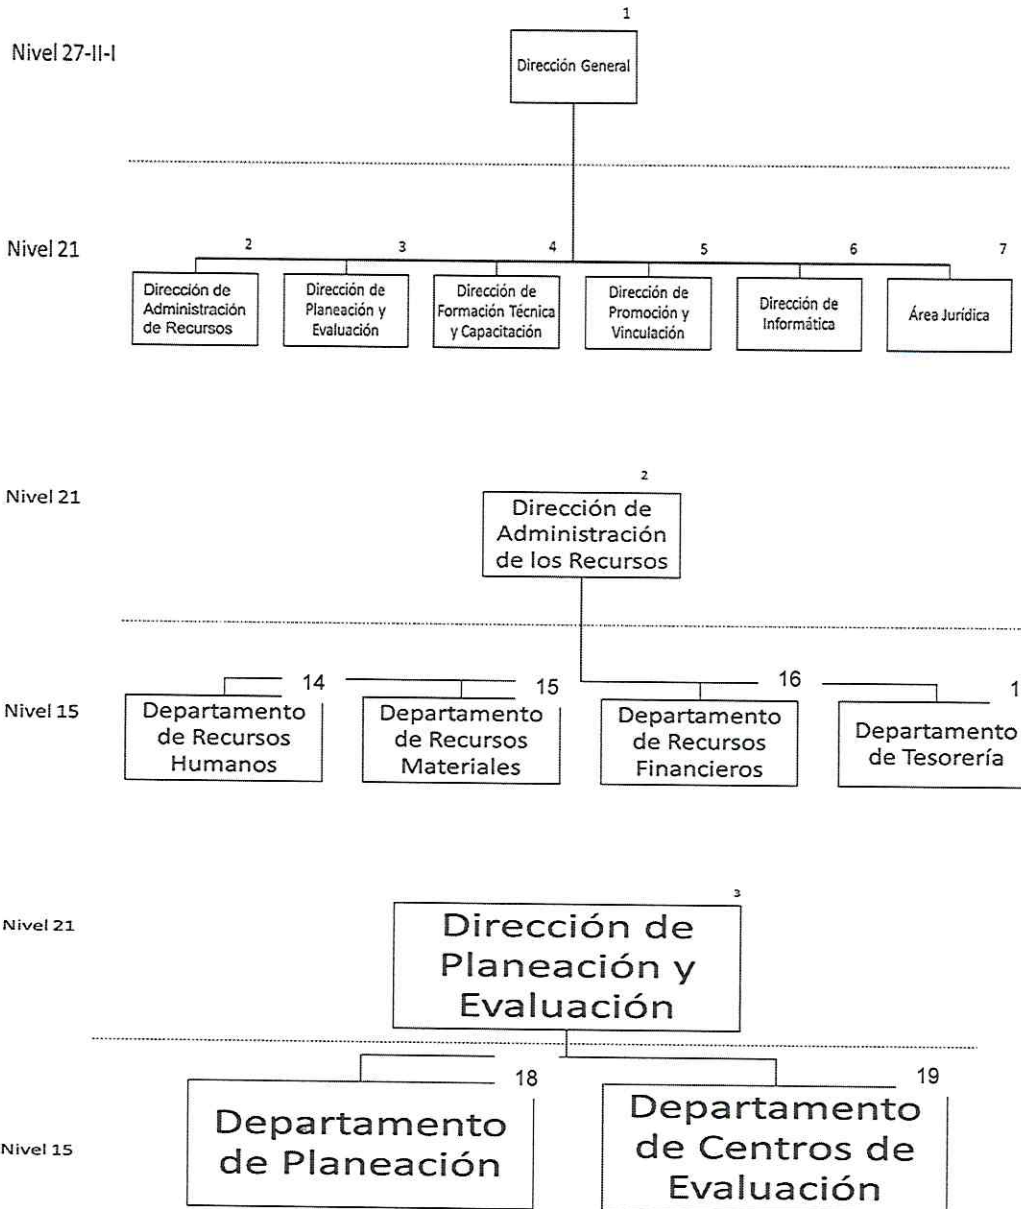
1

Nivel 27-II-I

Dirección General

Nivel 21

2
Dirección de Administración de Recursos

3
Dirección de Planeación y Evaluación

4
Dirección de Formación Técnica y Capacitación

5
Dirección de Promoción y Vinculación

6
Dirección de Informática

7
Área Jurídica

2

Nivel 21

Dirección de Administración de los Recursos

Nivel 15

14
Departamento de Recursos Humanos

15
Departamento de Recursos Materiales

16
Departamento de Recursos Financieros

1
Departamento de Tesorería

3

Nivel 21

Dirección de Planeación y Evaluación

Nivel 15

18
Departamento de Planeación

19
Departamento de Centros de Evaluación